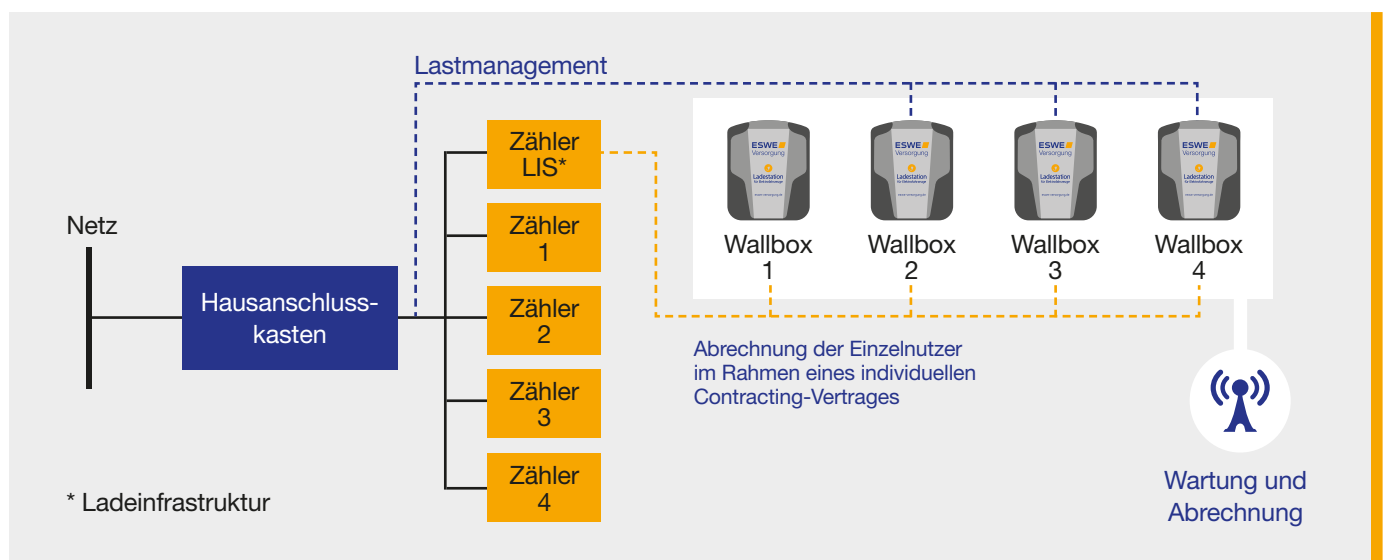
Lastmanagement

Netz

Hausanschlusskasten

Zähler LIS*

Zähler 1

Zähler 2

Zähler 3

Zähler 4

ESWE Versorgung Ladestation

Wallbox 1

ESWE Versorgung Ladestation

Wallbox 2

ESWE Versorgung Ladestation

Wallbox 3

ESWE Versorgung Ladestation

Wallbox 4

Abrechnung der Einzelnutzer im Rahmen eines individuellen Contracting-Vertrages

Wartung und Abrechnung

* Ladeinfrastruktur